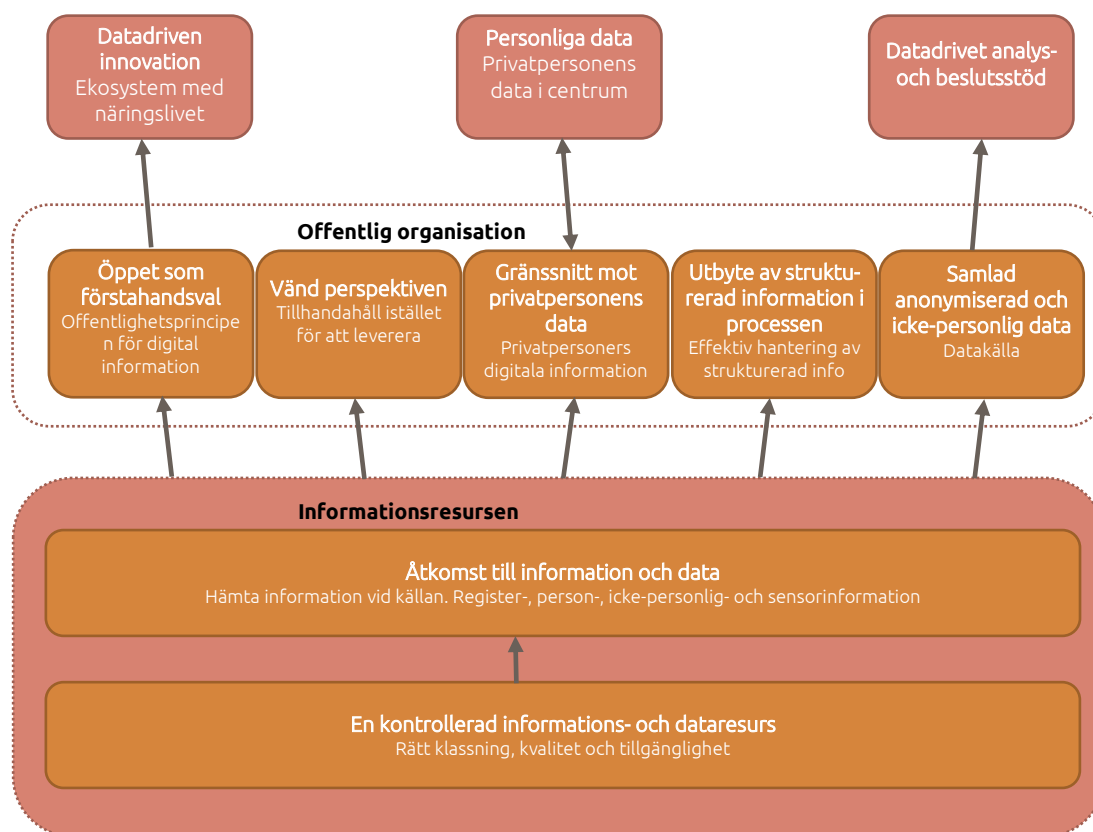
Datadriven innovation
Ekosystem med näringslivet

Personliga data
Privatpersonens data i centrum

Datadrivet analys- och beslutsstöd

Offentlig organisation

Öppet som förstahandsval
Offentlighetsprincipe n för digital information

Vänd perspektiven
Tillhandahåll istället för att leverera

Gränssnitt mot privatpersonens data
Privatpersoners digitala information

Utbyte av strukturerad information i processen
Effektiv hantering av strukturerad info

Samlad anonymiserad och icke-personlig data
Datakälla

Informationsresursen

Åtkomst till information och data
Hämta information vid källan. Register-, person-, icke-personlig- och sensorinformation

En kontrollerad informations- och dataresurs
Rätt klassning, kvalitet och tillgänglighet